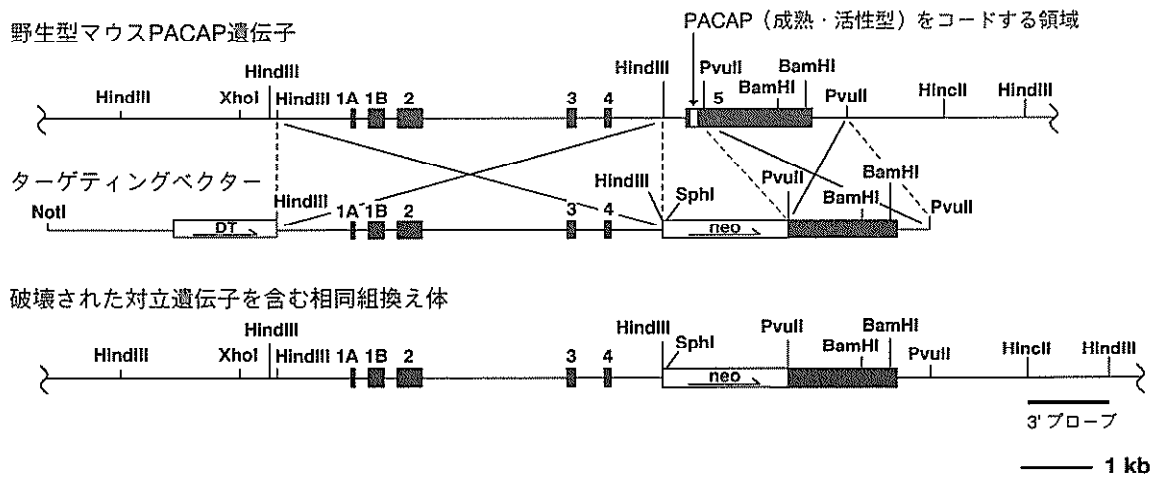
野生型マウスPACAP遺伝子

PACAP（成熟・活性型）をコードする領域

HindIII XhoI HindIII HindIII 1A 1B 2 3 4 HindIII PvuII 5 BamHI BamHI PvuII HincII HindIII

ターゲティングベクター

NotI DT HindIII 1A 1B 2 3 4 HindIII SphI neo PvuII BamHI BamHI PvuII

破壊された対立遺伝子を含む相同組換え体

HindIII XhoI HindIII HindIII 1A 1B 2 3 4 HindIII SphI neo PvuII BamHI BamHI PvuII HincII HindIII

3' プローブ

1 kb